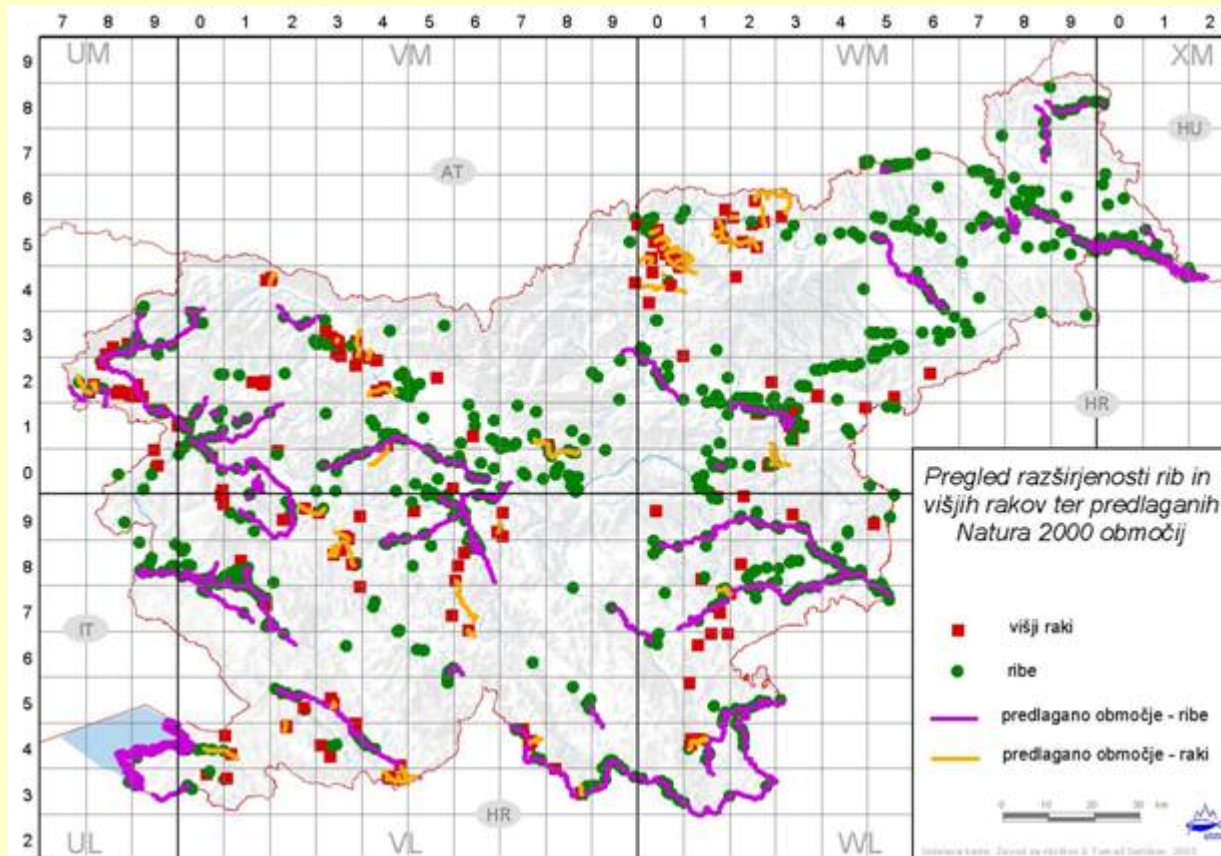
7 8 9 0 1 2 3 4 5 6 7 8 9 0 1 2 3 4 5 6 7 8 9 0 1 2

9 8 7 6 5 4 3 2 1 0 9 8 7 6 5 4 3 2

UM
VM
WM
XM
AT
HU
HR
IT
HR
UL
VL
WL

Pregled razširjenosti rib in višjih rakov ter predlaganih Natura 2000 območij

višji raki
ribe
predlagano območje - ribe
predlagano območje - raki

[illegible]
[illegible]